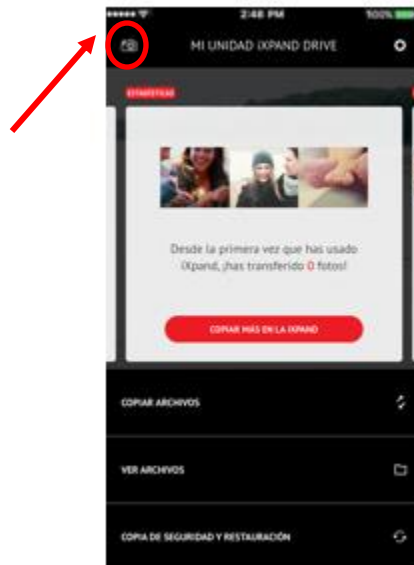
2:46 PM

100%

MI UNIDAD iXPAND DRIVE

ESTADÍSTICAS

Desde la primera vez que has usado iXpand, ¡has transferido 0 fotos!

COPIAR MÁS EN LA IXPAND

COPIAR ARCHIVOS

VER ARCHIVOS

COPIA DE SEGURIDAD Y RESTAURACIÓN